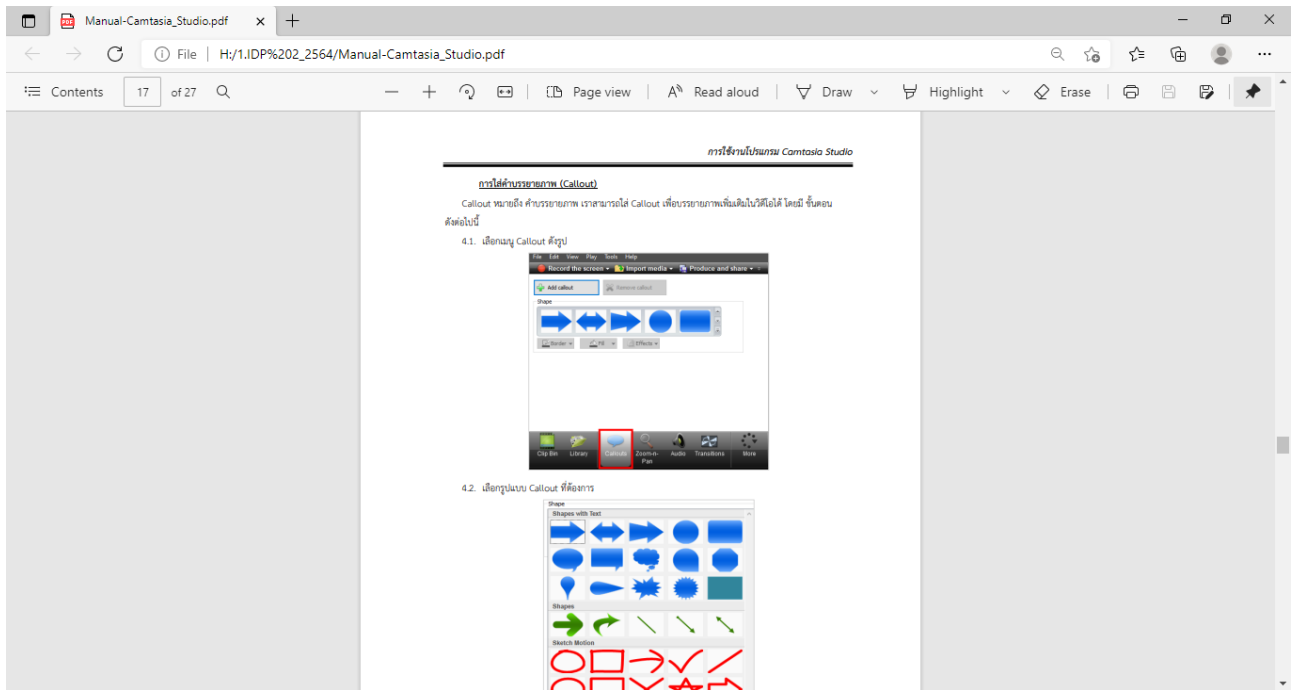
Manual-Camtasia_Studio.pdf

File | H:/1.IDP%202_2564/Manual-Camtasia_Studio.pdf

Contents 17 of 27

Page view | Read aloud | Draw | Highlight | Erase

การใช้งานโปรแกรม Camtasia Studio

การใส่คำบรรยายภาพ (Callout)

Callout หมายถึง คำบรรยายภาพ เราสามารถใส่ Callout เพื่อบรรยายภาพเพิ่มเติมในวิดีโอได้ โดยมี ขั้นตอนดังต่อไปนี้

4.1. เลือกเมนู Callout ดังรูป

File Edit View Play Tools Help

Record the screen | Import media | Produce and share

Add callout | Remove callout

Shape

Border | Fill | Effects

Clip Bin | Library | Callouts | Zoom-n-Pan | Audio | Transitions | More

4.2. เลือกรูปแบบ Callout ที่ต้องการ

Shape

Shapes with Text

Shapes

Sketch Motion